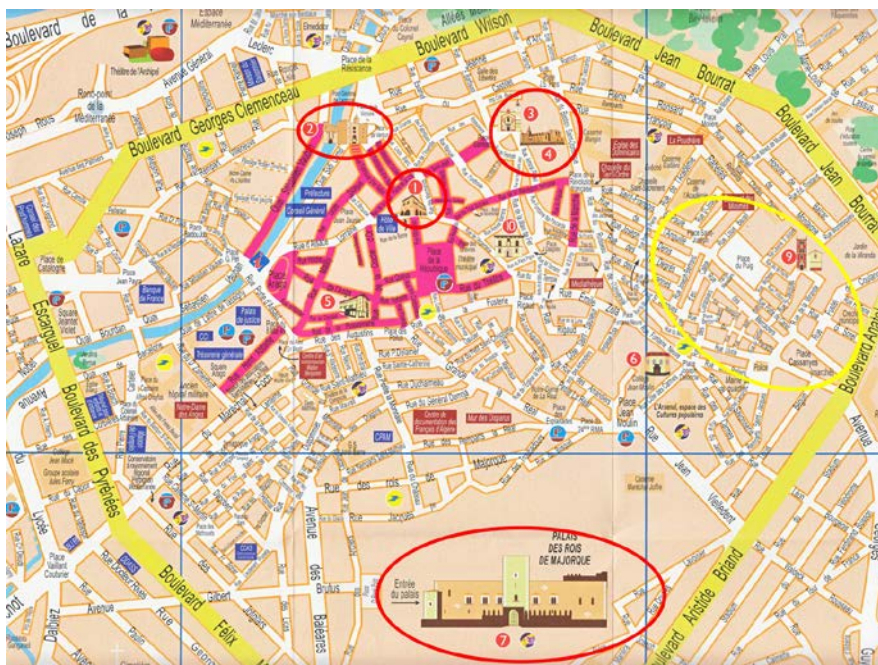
Boulevard de
Espace Méditerranée
Boulevard Wilson
Boulevard Jean Bourrat
Boulevard Jean Bourrat
Théâtre de l'Archipel
Rond-point de la Méditerranée
Place de la Résistance
Boulevard Georges Clemenceau
2
3
4
1
Préfecture
Conseil Général
Hôtel de Ville
Place de la République
Théâtre municipal
La Poudrière
Place Arago
5
Place de Catalogne
Place Jean Payra
Banque de France
Palais de Justice
Trésorerie générale
Lazare Escarguel
Boulevard des Pyrénées
Rue des Augustins
Place du Puig
9
Place Cassanyes
6
Médiathèque
Place Jean Moulin
Mur des Disparus
Centre de documentation des Français d'Algérie
CRM
Notre-Dame des Anges
Conservatoire
Boulevard Félix
Avenue des Baléares
Avenue des Brutus
Boulevard Aristide Briand
Boulevard Anatole
Entrée du palais
PALAIS DES ROIS DE MAJORQUE
7